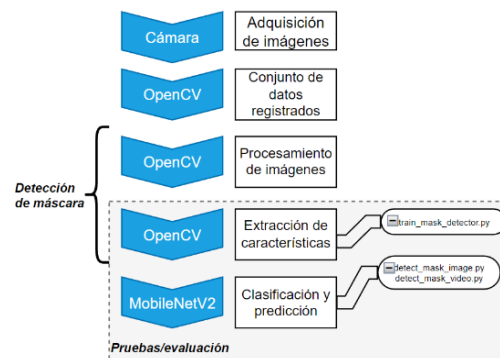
Cámara

Adquisición de imágenes

OpenCV

Conjunto de datos registrados

Detección de máscara

OpenCV

Procesamiento de imágenes

OpenCV

Extracción de características

train_mask_detector.py

MobileNetV2

Clasificación y predicción

detect_mask_image.py
detect_mask_video.py

Pruebas/evaluación